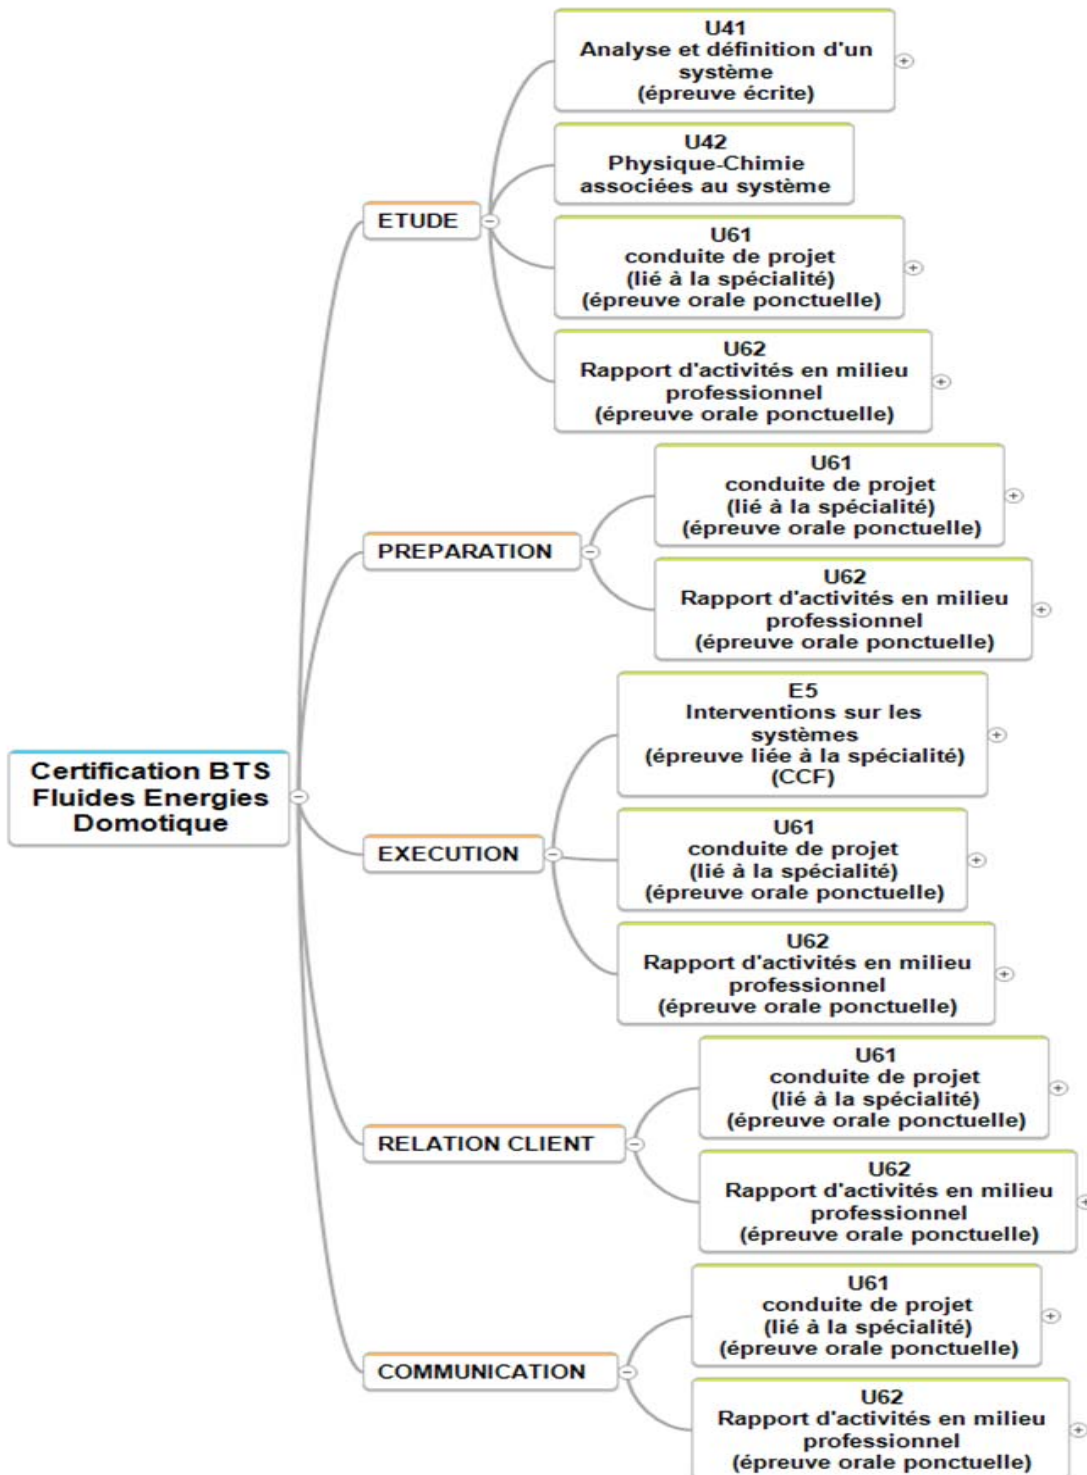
Certification BTS Fluides Energies Domotique

ETUDE

U41
Analyse et définition d'un système
(épreuve écrite)

U42
Physique-Chimie associées au système

U61
conduite de projet
(lié à la spécialité)
(épreuve orale ponctuelle)

U62
Rapport d'activités en milieu professionnel
(épreuve orale ponctuelle)

PREPARATION

U61
conduite de projet
(lié à la spécialité)
(épreuve orale ponctuelle)

U62
Rapport d'activités en milieu professionnel
(épreuve orale ponctuelle)

EXECUTION

E5
Interventions sur les systèmes
(épreuve liée à la spécialité)
(CCF)

U61
conduite de projet
(lié à la spécialité)
(épreuve orale ponctuelle)

U62
Rapport d'activités en milieu professionnel
(épreuve orale ponctuelle)

RELATION CLIENT

U61
conduite de projet
(lié à la spécialité)
(épreuve orale ponctuelle)

U62
Rapport d'activités en milieu professionnel
(épreuve orale ponctuelle)

COMMUNICATION

U61
conduite de projet
(lié à la spécialité)
(épreuve orale ponctuelle)

U62
Rapport d'activités en milieu professionnel
(épreuve orale ponctuelle)